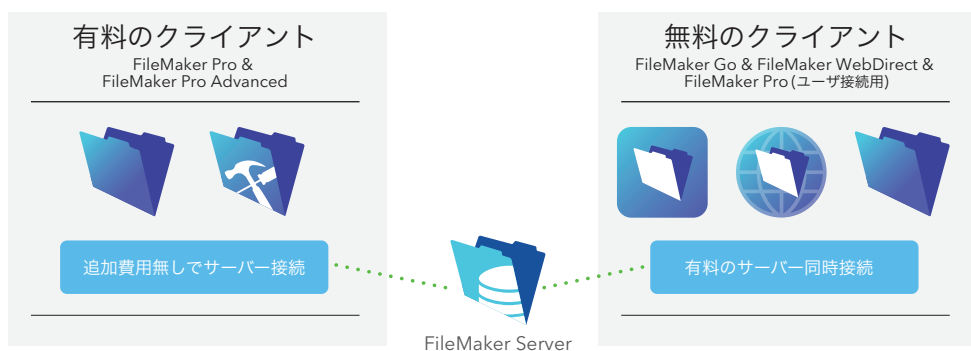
有料のクライアント

FileMaker Pro & FileMaker Pro Advanced

追加費用無しでサーバー接続

無料のクライアント

FileMaker Go & FileMaker WebDirect & FileMaker Pro (ユーザ接続用)

有料のサーバー同時接続

FileMaker Server